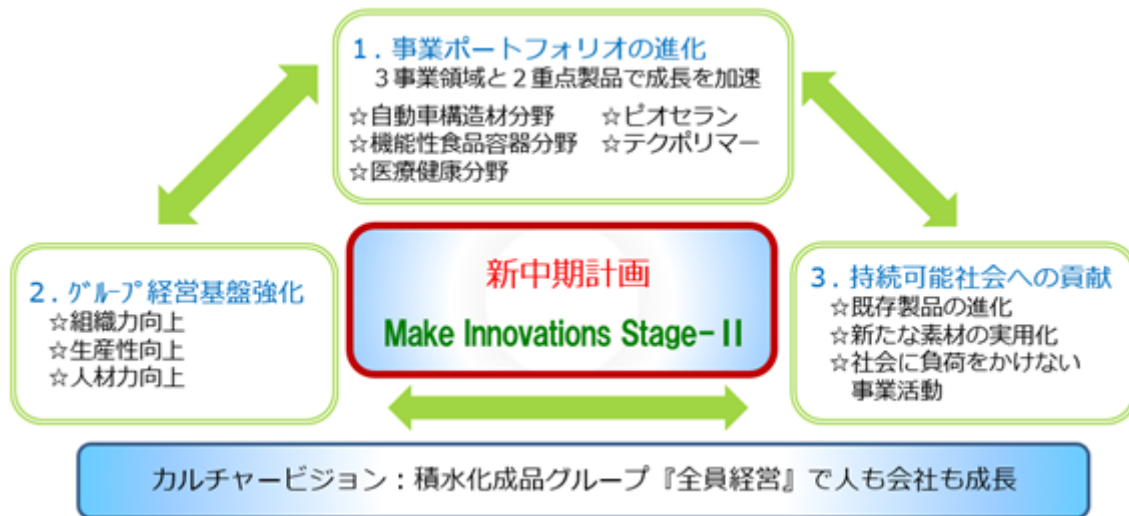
1．事業ポートフォリオの進化
３事業領域と２重点製品で成長を加速

☆自動車構造材分野
☆機能性食品容器分野
☆医療健康分野

☆ピオセラン
☆テクポリマー

2．ｸﾞﾙｰﾌﾟ経営基盤強化
☆組織力向上
☆生産性向上
☆人材力向上

新中期計画
Make Innovations Stage-II

3．持続可能社会への貢献
☆既存製品の進化
☆新たな素材の実用化
☆社会に負荷をかけない事業活動

カルチャービジョン：積水化成品グループ『全員経営』で人も会社も成長